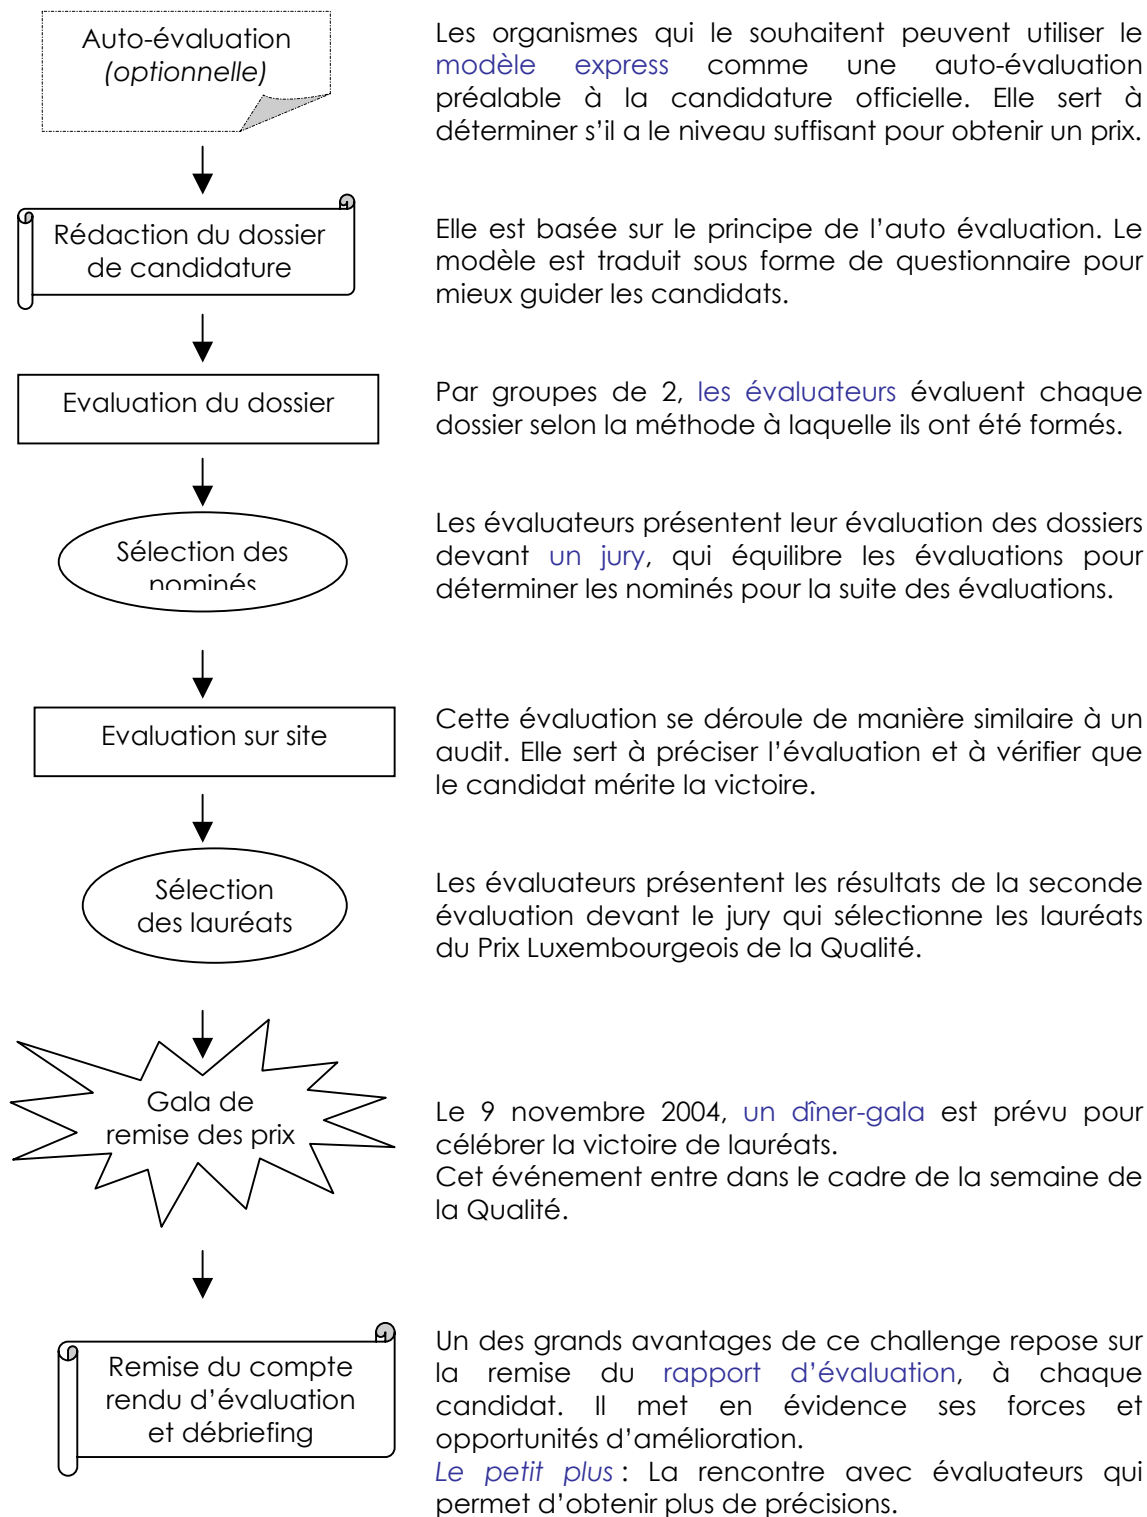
Auto-évaluation
(optionnelle)

Les organismes qui le souhaitent peuvent utiliser le modèle express comme une auto-évaluation préalable à la candidature officielle. Elle sert à déterminer s'il a le niveau suffisant pour obtenir un prix.

Rédaction du dossier de candidature

Elle est basée sur le principe de l'auto évaluation. Le modèle est traduit sous forme de questionnaire pour mieux guider les candidats.

Evaluation du dossier

Par groupes de 2, les évaluateurs évaluent chaque dossier selon la méthode à laquelle ils ont été formés.

Sélection des nominés

Les évaluateurs présentent leur évaluation des dossiers devant un jury, qui équilibre les évaluations pour déterminer les nominés pour la suite des évaluations.

Evaluation sur site

Cette évaluation se déroule de manière similaire à un audit. Elle sert à préciser l'évaluation et à vérifier que le candidat mérite la victoire.

Sélection des lauréats

Les évaluateurs présentent les résultats de la seconde évaluation devant le jury qui sélectionne les lauréats du Prix Luxembourgeois de la Qualité.

Gala de remise des prix

Le 9 novembre 2004, un dîner-gala est prévu pour célébrer la victoire de lauréats.
Cet événement entre dans le cadre de la semaine de la Qualité.

Remise du compte rendu d'évaluation et débriefing

Un des grands avantages de ce challenge repose sur la remise du rapport d'évaluation, à chaque candidat. Il met en évidence ses forces et opportunités d'amélioration.
Le petit plus : La rencontre avec évaluateurs qui permet d'obtenir plus de précisions.